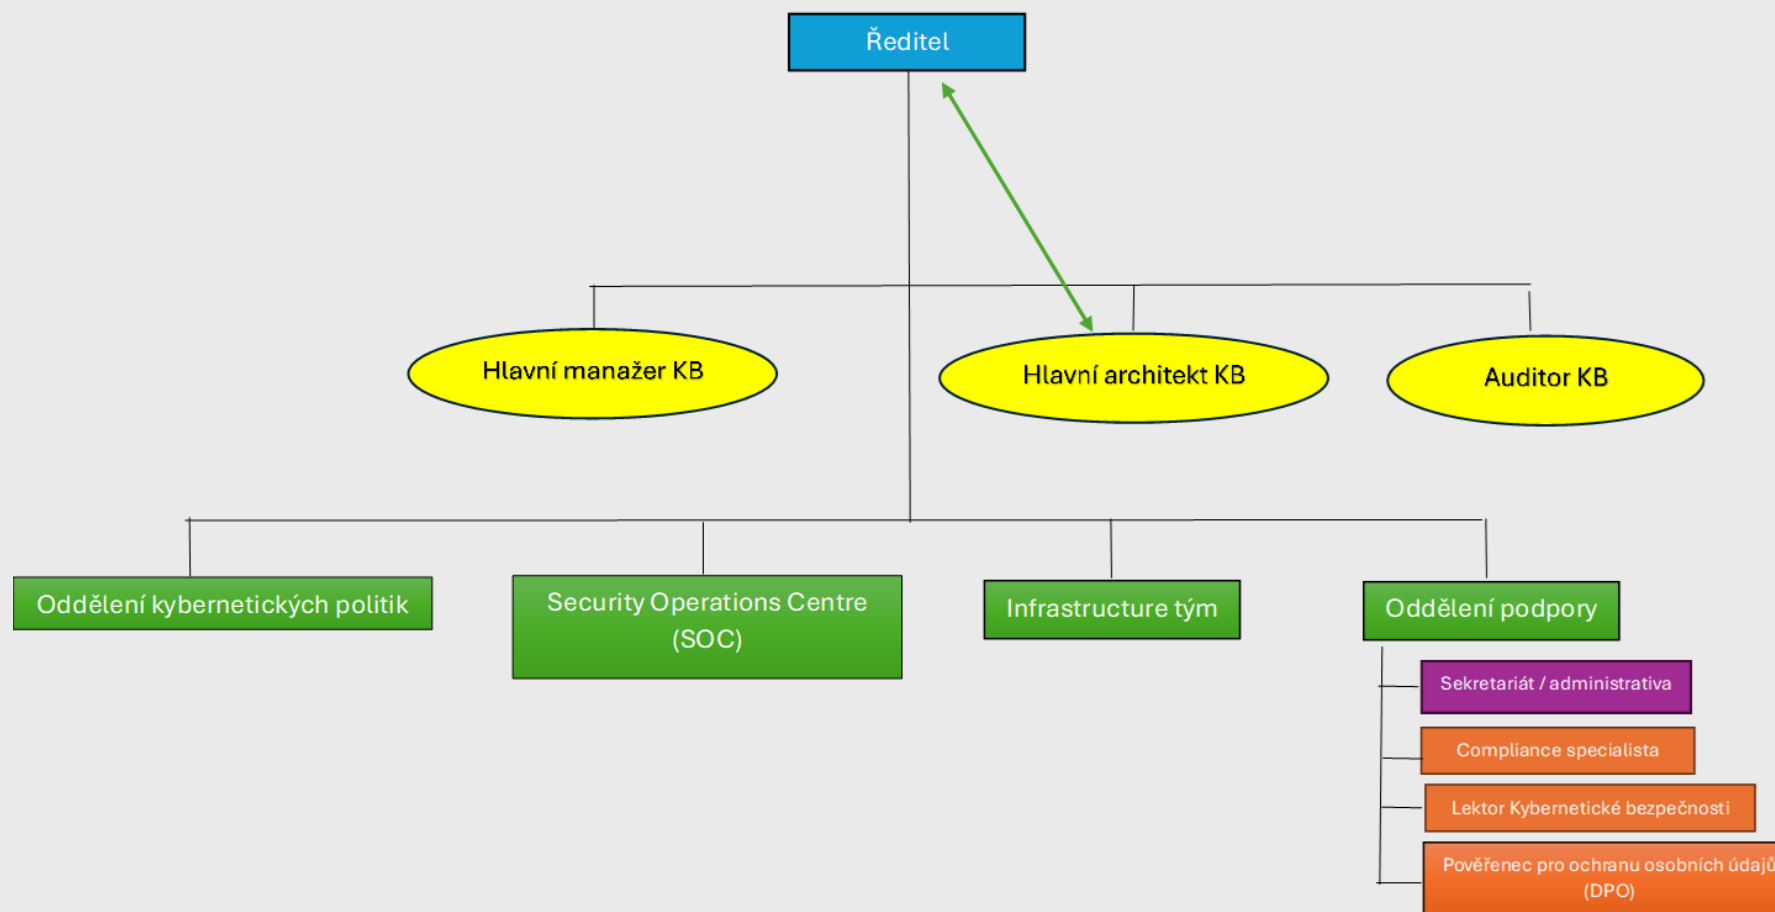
Ředitel

Hlavní manažer KB

Hlavní architekt KB

Auditor KB

Oddělení kybernetických politik

Security Operations Centre (SOC)

Infrastructure tým

Oddělení podpory

Sekretariát / administrativa

Compliance specialista

Lektor Kybernetické bezpečnosti

Pověřenec pro ochranu osobních údajů (DPO)